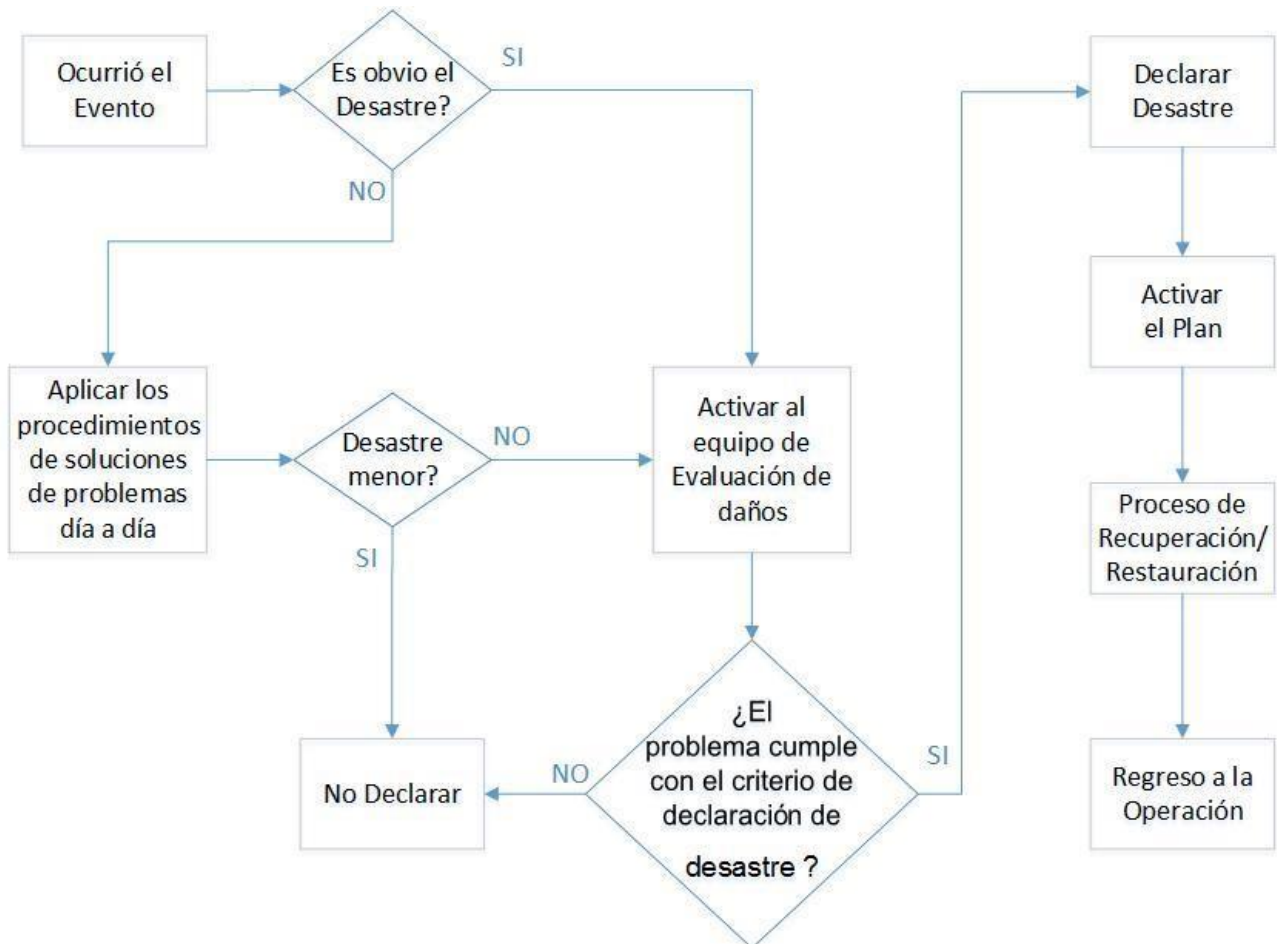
Ocurrió el Evento

Es obvio el Desastre?

SI

NO

Declarar Desastre

Activar el Plan

Proceso de Recuperación/ Restauración

Regreso a la Operación

Aplicar los procedimientos de soluciones de problemas día a día

Desastre menor?

NO

SI

Activar al equipo de Evaluación de daños

¿El problema cumple con el criterio de declaración de desastre ?

SI

NO

No Declarar